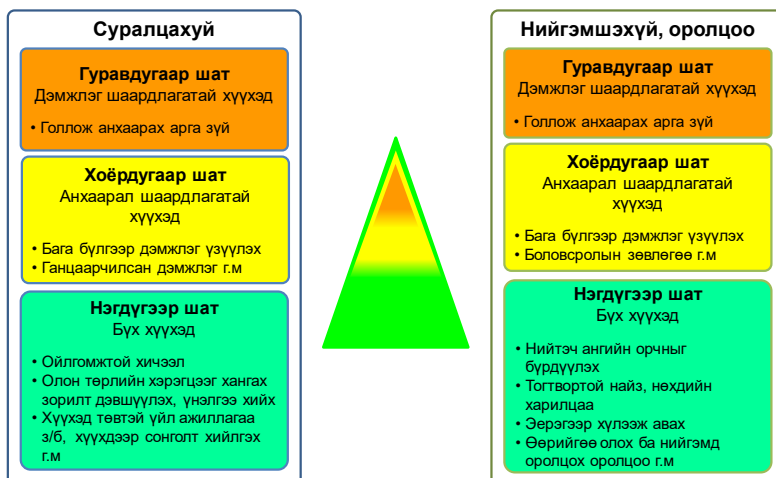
Суралцахуй

Гуравдугаар шат
Дэмжлэг шаардлагатай хүүхэд

• Голлож анхаарах арга зүй

Хоёрдугаар шат
Анхаарал шаардлагатай хүүхэд

• Бага бүлгээр дэмжлэг үзүүлэх
• Ганцаарчилсан дэмжлэг г.м

Нэгдүгээр шат
Бүх хүүхэд

• Ойлгомжтой хичээл
• Олон төрлийн хэрэгцээг хангах зорилт дэвшүүлэх, үнэлгээ хийх
• Хүүхэд төвтэй үйл ажиллагаа з/б, хүүхдээр сонголт хийлгэх г.м

Нийгэмшэхүй, оролцоо

Гуравдугаар шат
Дэмжлэг шаардлагатай хүүхэд

• Голлож анхаарах арга зүй

Хоёрдугаар шат
Анхаарал шаардлагатай хүүхэд

• Бага бүлгээр дэмжлэг үзүүлэх
• Боловсролын зөвлөгөө г.м

Нэгдүгээр шат
Бүх хүүхэд

• Нийтэч ангийн орчныг бүрдүүлэх
• Тогтвортой найз, нөхдийн харилцаа
• Эерэгээр хүлээж авах
• Өөрийгөө олох ба нийгэмд оролцох оролцоо г.м